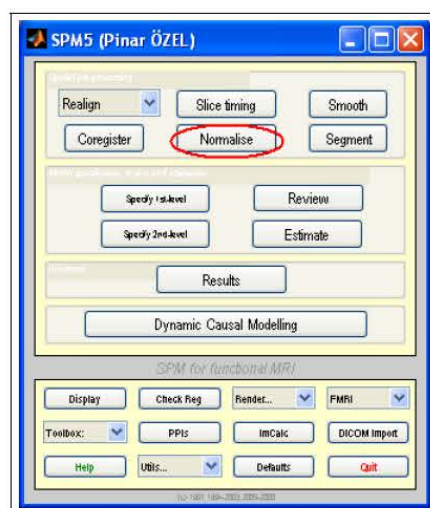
SPM5 (Pinar ÖZEL)

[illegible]

Realign

Slice timing

Smooth

Coregister

Normalise

Segment

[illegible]

Specify 1st-level

Review

Specify 2nd-level

Estimate

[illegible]

Results

Dynamic Causal Modelling

SPM for functional MRI

Display

Check Reg

Render...

FMRI

Toolbox:

PPIs

ImCalc

DICOM Import

Help

Utils...

Defaults

Quit

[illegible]